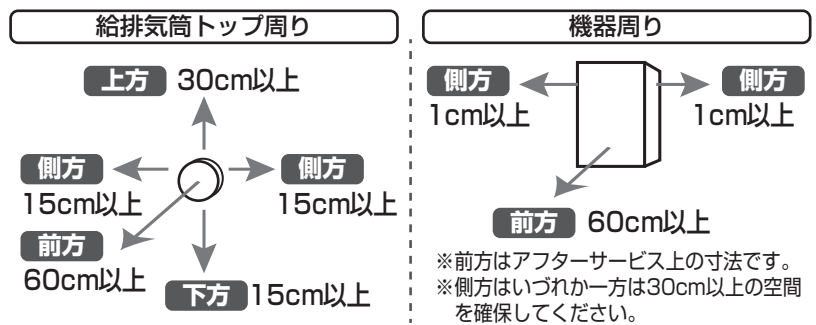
給排気筒トップ周り

上方 30cm以上

側方 15cm以上

側方 15cm以上

前方 60cm以上

下方 15cm以上

機器周り

側方 1cm以上

側方 1cm以上

前方 60cm以上

※前方はアフターサービス上の寸法です。
※側方はいづれか一方は30cm以上の空間を確保してください。